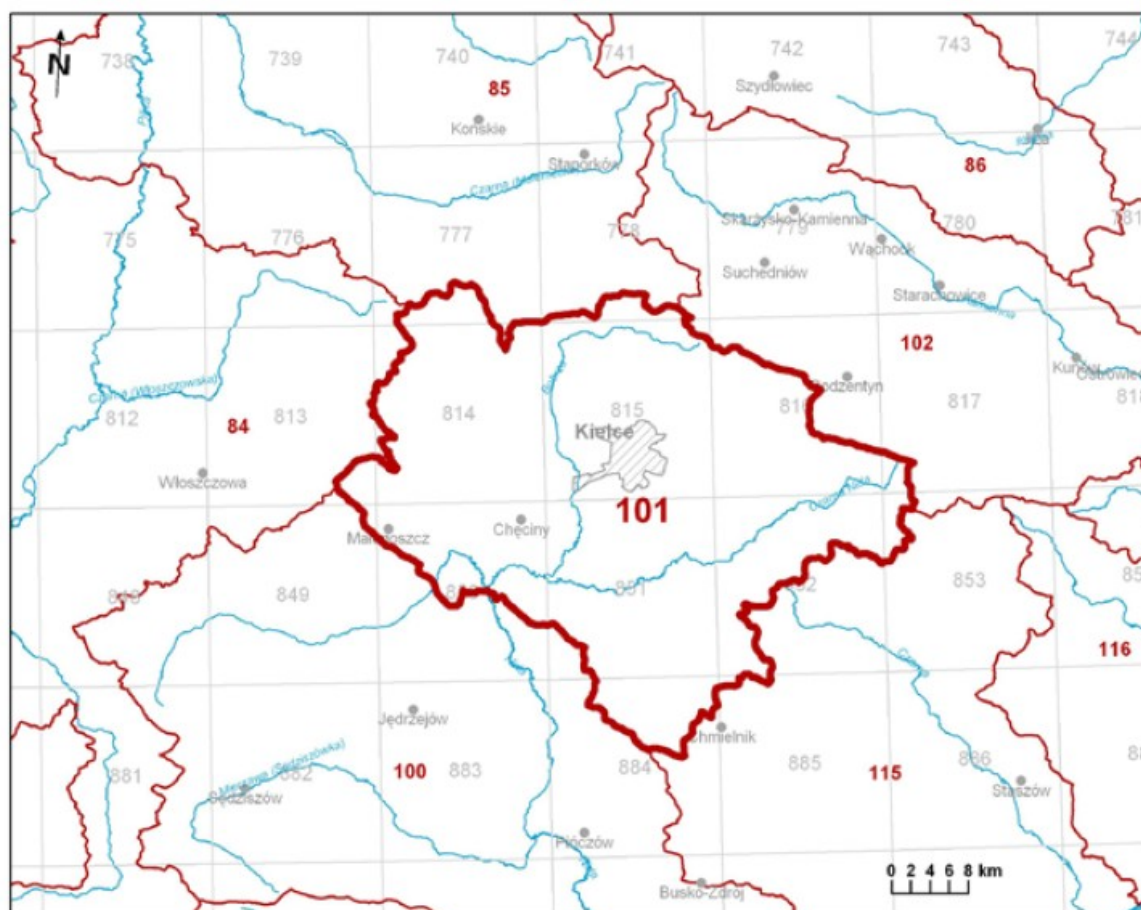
N
738
739
740
741
742
743
744
85
Końskie
Szydłowiec
Stąporków
Iłża
86
Czarna
775
776
777
778
Skarżysko-Kamienna
779
Wąchock
780
781
Suchedniów
Starachowice
102
Czarna (Włoszczowska)
812
84
813
814
815
816
Bodzentyn
817
Kunów
Ostrowiec
818
Kielce
Włoszczowa
101
Małogoszcz
Chęciny
848
849
850
851
852
853
85
116
Jędrzejów
Chmielnik
881
882
100
883
884
885
115
886
88
Sędziszów
Staszów
Pińczów
Busko-Zdrój
0 2 4 6 8 km